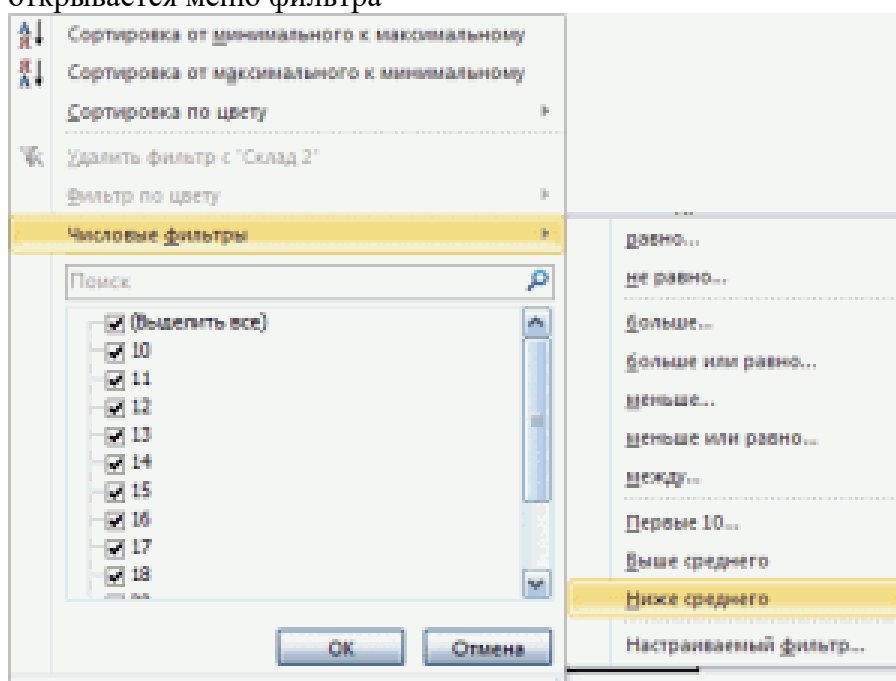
открывается меню фильтра

Сортировка от минимального к максимальному
Сортировка от максимального к минимальному
Сортировка по цвету
Удалить фильтр с "Склад 2"
Фильтр по цвету
Числовые фильтры
Поиск
(Выделить все)
10
11
12
13
14
15
16
17
18
OK
Отмена

равно...
не равно...
больше...
больше или равно...
меньше...
меньше или равно...
между...
Первые 10...
Выше среднего
Ниже среднего
Настраиваемый фильтр...